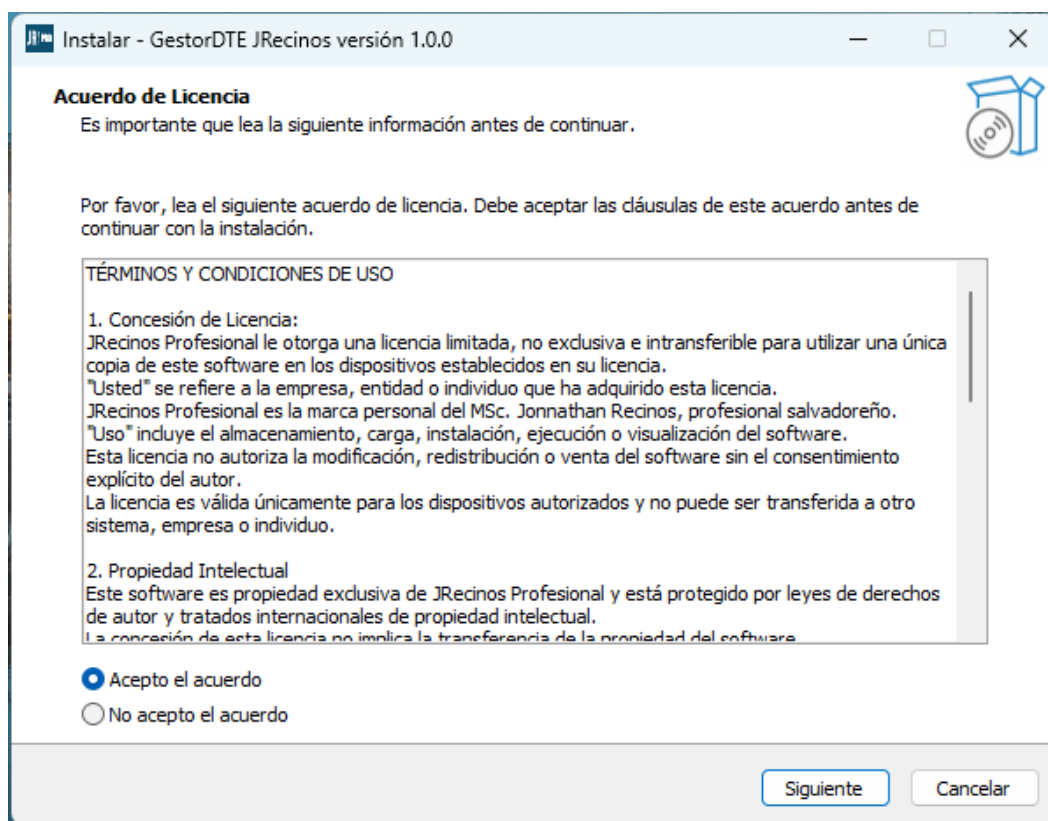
Instalar - GestorDTE JRecinos versión 1.0.0

Acuerdo de Licencia
Es importante que lea la siguiente información antes de continuar.

Por favor, lea el siguiente acuerdo de licencia. Debe aceptar las cláusulas de este acuerdo antes de continuar con la instalación.

TÉRMINOS Y CONDICIONES DE USO

1. Concesión de Licencia:
JRecinos Profesional le otorga una licencia limitada, no exclusiva e intransferible para utilizar una única copia de este software en los dispositivos establecidos en su licencia.
"Usted" se refiere a la empresa, entidad o individuo que ha adquirido esta licencia.
JRecinos Profesional es la marca personal del MSc. Jonnathan Recinos, profesional salvadoreño.
"Uso" incluye el almacenamiento, carga, instalación, ejecución o visualización del software.
Esta licencia no autoriza la modificación, redistribución o venta del software sin el consentimiento explícito del autor.
La licencia es válida únicamente para los dispositivos autorizados y no puede ser transferida a otro sistema, empresa o individuo.

2. Propiedad Intelectual
Este software es propiedad exclusiva de JRecinos Profesional y está protegido por leyes de derechos de autor y tratados internacionales de propiedad intelectual.
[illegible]

Acepto el acuerdo
No acepto el acuerdo

Siguiente
Cancelar